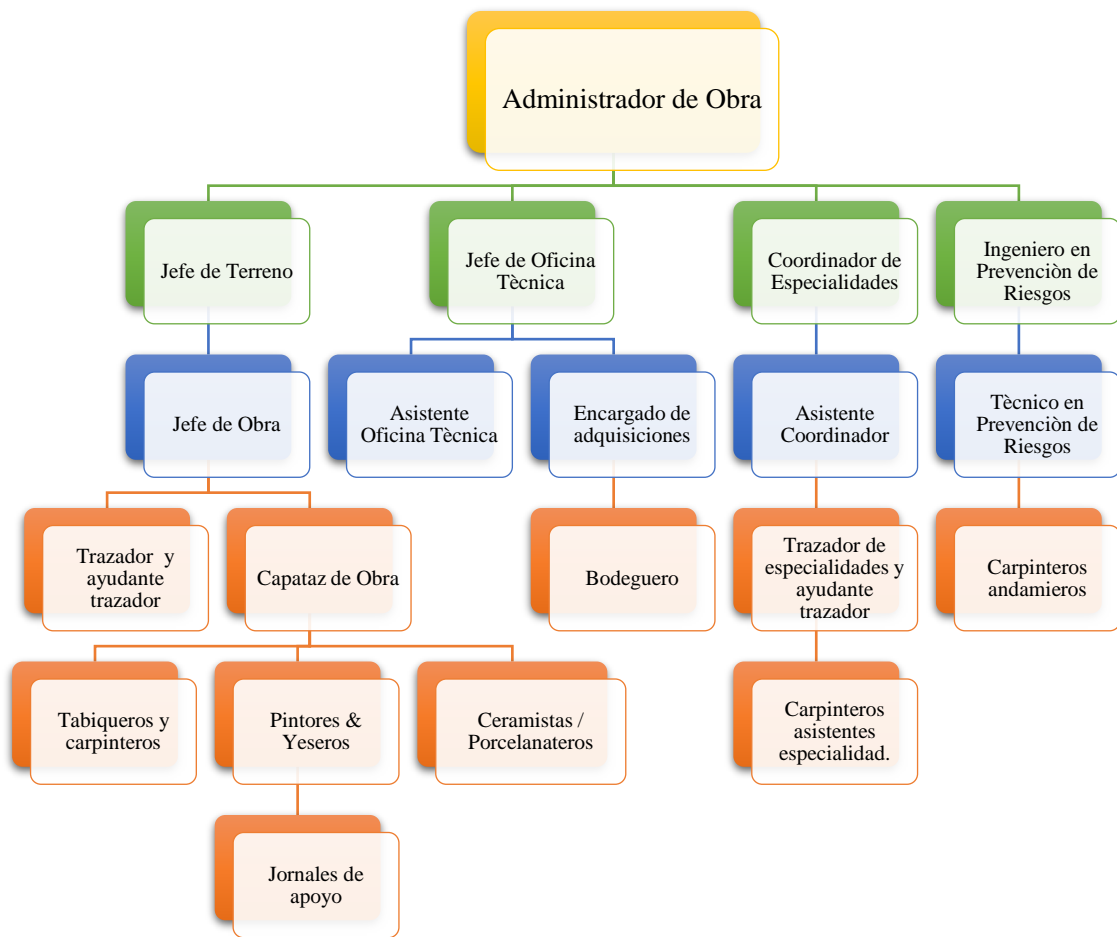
Administrador de Obra

Jefe de Terreno

Jefe de Oficina Tècnica

Coordinador de Especialidades

Ingeniero en Prevenciòn de Riesgos

Jefe de Obra

Asistente Oficina Tècnica

Encargado de adquisiciones

Asistente Coordinador

Tècnico en Prevenciòn de Riesgos

Trazador y ayudante trazador

Capataz de Obra

Bodeguero

Trazador de especialidades y ayudante trazador

Carpinteros andamieros

Tabiqueros y carpinteros

Pintores & Yeseros

Ceramistas / Porcelanateros

Carpinteros asistentes especialidad.

Jornales de apoyo